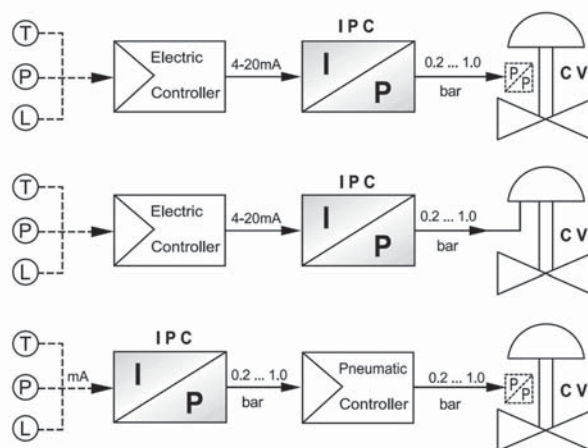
T
P
L
Electric Controller
4-20mA
IPC
I
P
0.2 ... 1.0
bar
P
P
CV

T
P
L
Electric Controller
4-20mA
IPC
I
P
0.2 ... 1.0
bar
CV

T
P
L
mA
IPC
I
P
0.2 ... 1.0
bar
Pneumatic Controller
0.2 ... 1.0
bar
P
P
CV